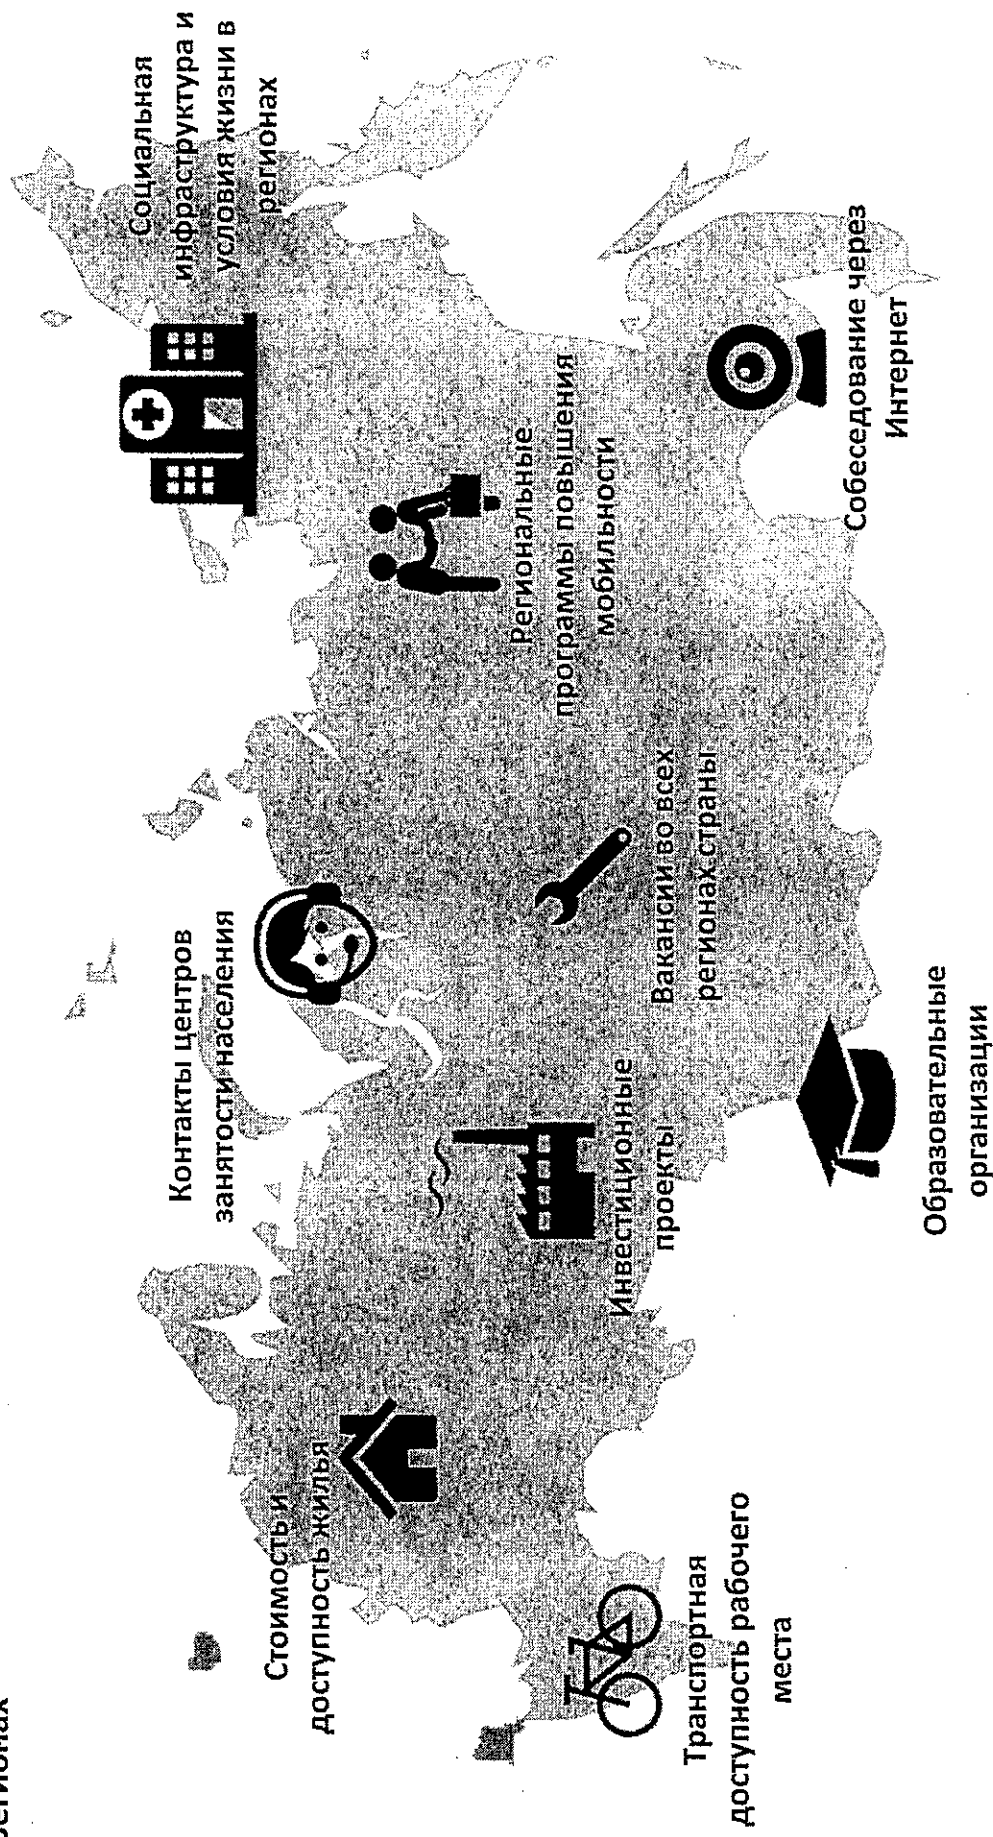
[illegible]егионах

Транспортная доступность рабочего места

Стоимость и доступность жилья

Инвестиционные проекты

Контакты центров занятости населения

Образовательные организации

Вакансии во всех регионах страны

Региональные программы повышения мобильности

Социальная инфраструктура и условия жизни в регионах

Собеседование через Интернет